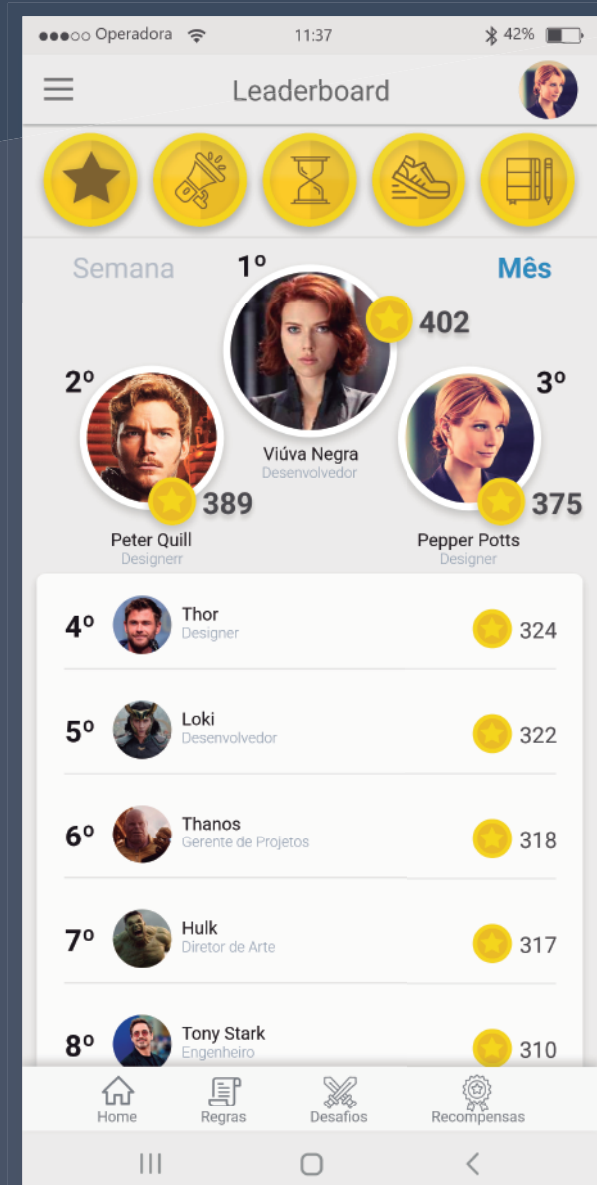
●●●○○ Operadora 11:37 42%

Leaderboard

Semana 1º Mês

402

2º 3º

Viúva Negra
Desenvolvedor

389 375

Peter Quill
Designerr

Pepper Potts
Designer

4º Thor
Designer
324

5º Loki
Desenvolvedor
322

6º Thanos
Gerente de Projetos
318

7º Hulk
Diretor de Arte
317

8º Tony Stark
Engenheiro
310

Home Regras Desafios Recompensas